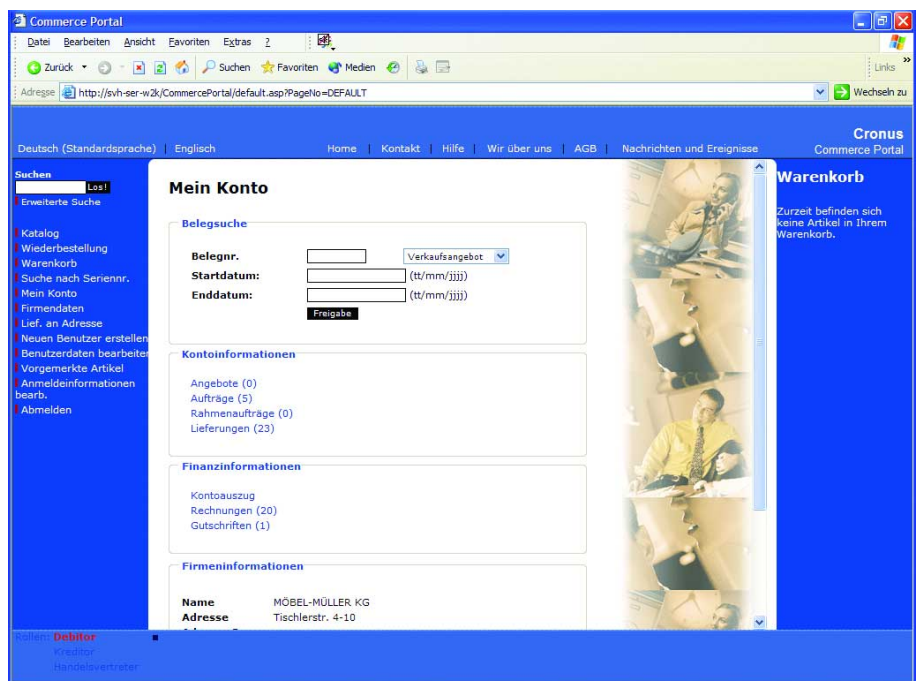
Commerce Portal

Datei Bearbeiten Ansicht Favoriten Extras ?

Zurück Suchen Favoriten Medien Links

Adresse http://svh-ser-w2k/CommercePortal/default.asp?PageNo=DEFAULT Wechseln zu

Cronus
Commerce Portal

Deutsch (Standardsprache) | Englisch

Home | Kontakt | Hilfe | Wir über uns | AGB | Nachrichten und Ereignisse

Suchen
Los!
Erweiterte Suche

Katalog
Wiederbestellung
Warenkorb
Suche nach Seriennr.
Mein Konto
Firmendaten
Lief. an Adresse
Neuen Benutzer erstellen
Benutzerdaten bearbeiten
Vorgemerkte Artikel
Anmeldeinformationen bearb.
Abmelden

Mein Konto

Belegsuche

Belegnr. Verkaufsangebot
Startdatum: (tt/mm/jjjj)
Enddatum: (tt/mm/jjjj)
Freigabe

Kontoinformationen

Angebote (0)
Aufträge (5)
Rahmenaufträge (0)
Lieferungen (23)

Finanzinformationen

Kontoauszug
Rechnungen (20)
Gutschriften (1)

Firmeninformationen

Name MÖBEL-MÜLLER KG
Adresse Tischlerstr. 4-10

Warenkorb

Zurzeit befinden sich keine Artikel in Ihrem Warenkorb.

Rollen: Debitor
Kreditor
Handelsvertreter